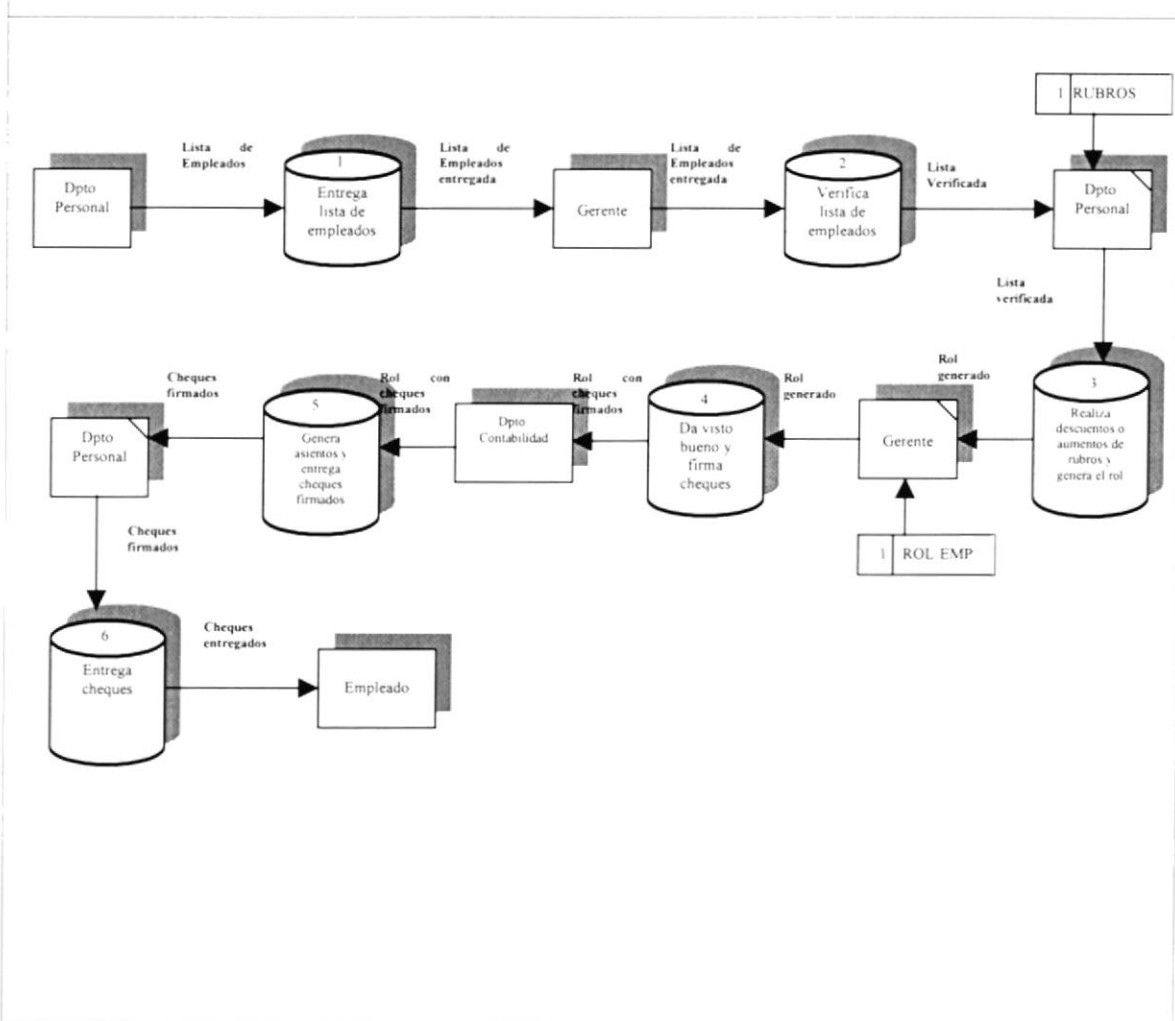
1 RUBROS

Dpto Personal

Lista de Empleados

1
Entrega lista de empleados

Lista de Empleados entregada

Gerente

Lista de Empleados entregada

2
Verifica lista de empleados

Lista Verificada

Dpto Personal

Lista verificada

3
Realiza descuentos o aumentos de rubros y genera el rol

Rol generado

Gerente

1 ROL EMP

Rol generado

4
Da visto bueno y firma cheques

Rol con cheques firmados

Dpto Contabilidad

Rol con cheques firmados

5
Genera asientos y entrega cheques firmados

Cheques firmados

Dpto Personal

Cheques firmados

6
Entrega cheques

Cheques entregados

Empleado